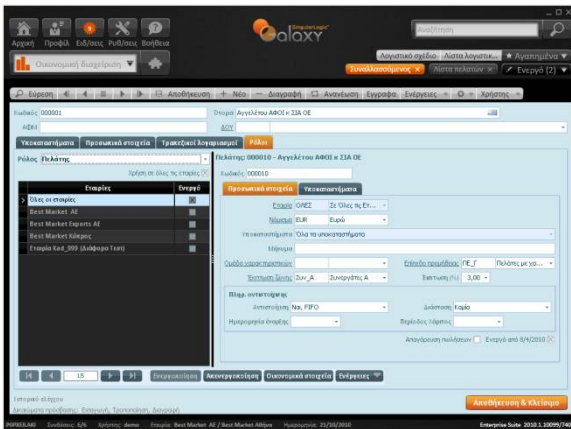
Αρχική Προφίλ Ειδ/σεις Ρυθ/σεις Βοήθεια

SingularLogic Galaxy

Αναζήτηση

Οικονομική διαχείριση

Λογιστικό σχέδιο Λίστα λογιστικ... Αγαπημένα
Συναλλασσόμενος Λίστα πελατών Ενεργά (2)

Εύρεση Αποθήκευση Νέο Διαγραφή Ανανέωση Εγγραφα Ενέργειες Χρήστης

Κωδικός 000001
Όνομα Αγγελάτου ΑΦΟΙ κ ΣΙΑ ΟΕ
ΑΦΜ
ΔΟΥ

Υποκαταστήματα Προσωπικά στοιχεία Τραπεζικοί λογαριασμοί Ρόλοι

Ρόλος Πελάτης
Χρήση σε όλες τις εταιρίες

| Εταιρίες | Ενεργό |
|---|---|
| Όλες οι εταιρίες | |
| Best Market AE | |
| Best Market Exports AE | |
| Best Market Κέρκυρας | |
| Εταιρία Xad_999 (Διάφορα Test) | |

Πελάτης: 000010 - Αγγελάτου ΑΦΟΙ κ ΣΙΑ ΟΕ
Κωδικός 000010

Προσωπικά στοιχεία Υποκαταστήματα

Εταιρία ΟΛΕΣ Σε Όλες τις Ετ...
Νόμισμα EUR Ευρώ
Υποκαταστήματα Όλα τα υποκαταστήματα
Σχόλιο
Ομάδα χαρακτηριστικών
Επίπεδο προμήθειας ΠΕ_Γ Πελάτες με γο...
Έκπτωση ζώνης Ζων_Α Συνεργάτες Α
Έκπτωση (%) 3,00

Πληρ. αντιστοίχισης
Αντιστοίχιση Νο, FIFO
Διάσπαση Καμία
Ημερομηνία έναρξης
Βαθμός λήψεως

Απαγόρευση πωλήσεων Ενεργό από 8/4/2010

15

Ενεργοποίηση Απενεργοποίηση Οικονομικά στοιχεία Ενέργειες

Ιστορικό αλλαγών
Δικαιώματα πρόσβασης: Εισαγωγή, Τροποποίηση, Διαγραφή

Αποθήκευση & Κλείσιμο

PAPASLAKI Συνδέσεις: 6/6 Χρήστης: demo Εταιρία: Best Market AE / Best Market Αθήνα Ημερομηνία: 21/10/2010 Enterprise Suite 2010.1.10095/740